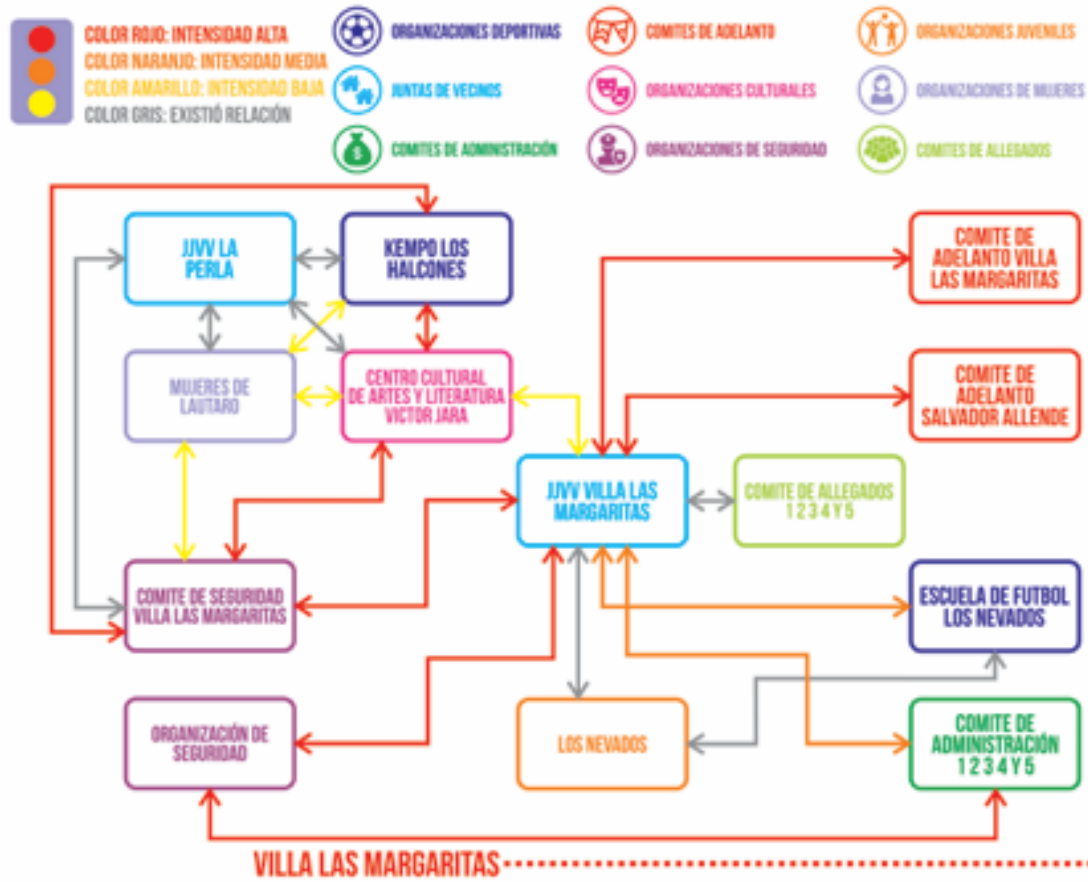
COLOR ROJO: INTENSIDAD ALTA
COLOR NARANJO: INTENSIDAD MEDIA
COLOR AMARILLO: INTENSIDAD BAJA
COLOR GRIS: EXISTIÓ RELACIÓN

ORGANIZACIONES DEPORTIVAS
JUNTAS DE VECINOS
COMITES DE ADMINISTRACIÓN
COMITES DE ADELANTO
ORGANIZACIONES CULTURALES
ORGANIZACIONES DE SEGURIDAD
ORGANIZACIONES JUVENILES
ORGANIZACIONES DE MUJERES
COMITES DE ALLEGADOS

JJVV LA PERLA
KEMPO LOS HALCONES
COMITE DE ADELANTO VILLA LAS MARGARITAS
MUJERES DE LAUTARO
CENTRO CULTURAL DE ARTES Y LITERATURA VICTOR JARA
COMITE DE ADELANTO SALVADOR ALLENDE
JJVV VILLA LAS MARGARITAS
COMITE DE ALLEGADOS 1 2 3 4 Y 5
COMITE DE SEGURIDAD VILLA LAS MARGARITAS
ESCUELA DE FUTBOL LOS NEVADOS
ORGANIZACIÓN DE SEGURIDAD
LOS NEVADOS
COMITE DE ADMINISTRACIÓN 1 2 3 4 Y 5

VILLA LAS MARGARITAS